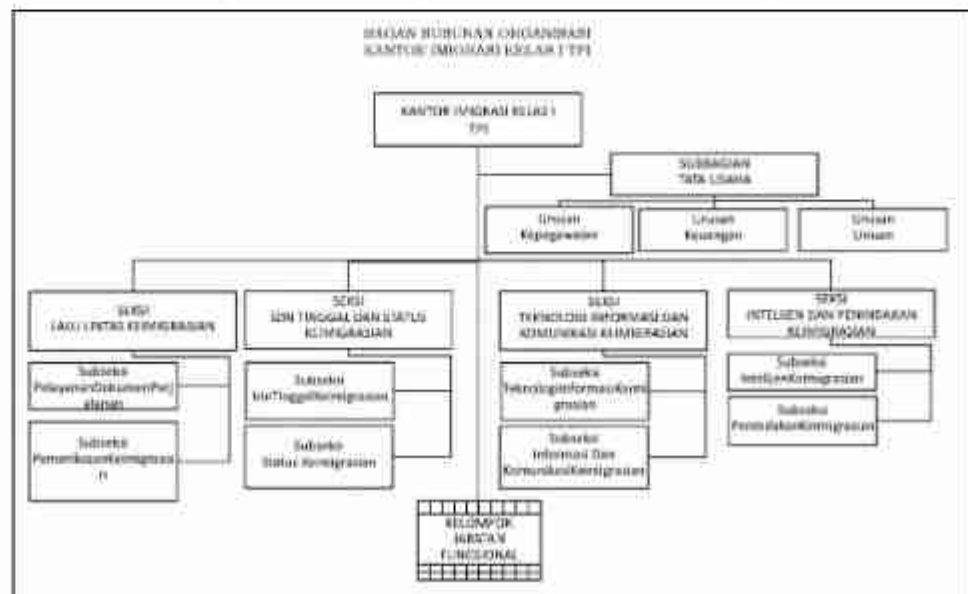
BAGAN SUSUNAN ORGANISASI
KANTOR IMIGRASI KELAS I TPI

KANTOR IMIGRASI KELAS I TPI

SUBBAGIAN TATA USAHA

Urusan Kepegawaian

Urusan Keuangan

Urusan Umum

SEKSI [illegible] KEIMIGRASIAN

SEKSI IZIN TINGGAL DAN STATUS KEIMIGRASIAN

SEKSI TEKNOLOGI INFORMASI DAN KOMUNIKASI KEIMIGRASIAN

SEKSI INTELIJEN DAN PENINDAKAN KEIMIGRASIAN

Subseksi PelayananDokumenPerjalanan

Subseksi PemeriksaanKeimigrasian

Subseksi IzinTinggalKeimigrasian

Subseksi Status Keimigrasian

Subseksi TeknologiInformasiKeimigrasian

Subseksi Informasi Dan KomunikasiKeimigrasian

Subseksi IntelijenKeimigrasian

Subseksi PenindakanKeimigrasian

KELOMPOK JABATAN FUNGSIONAL